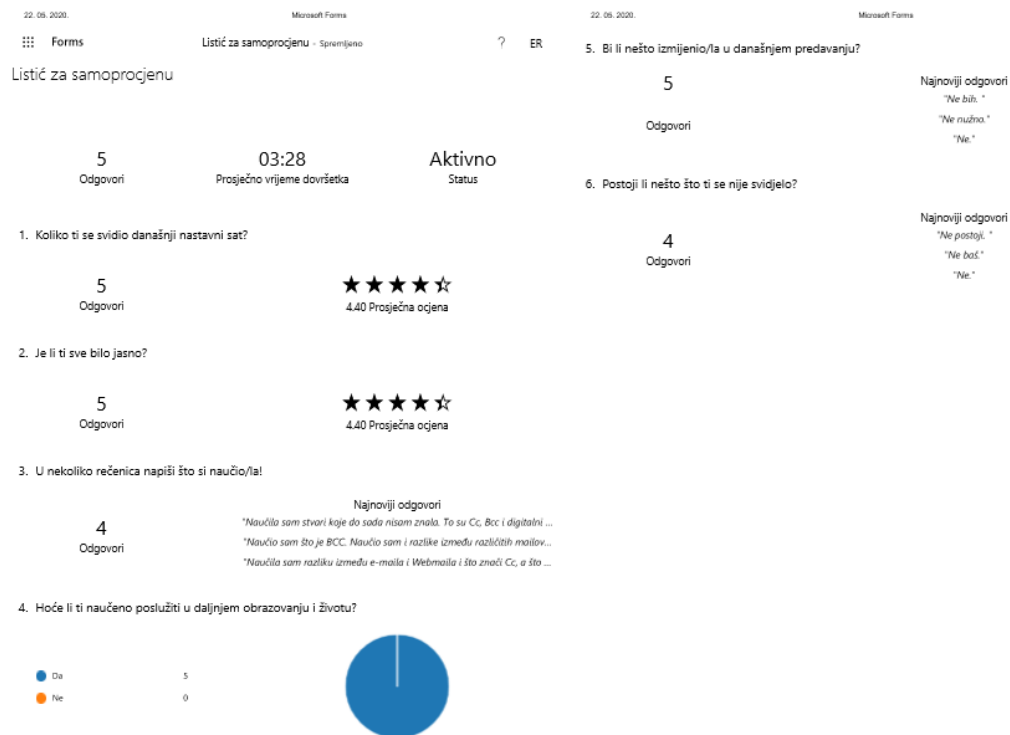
22. 06. 2020.

Microsoft Forms

Forms

Listić za samoprocjenu - Spremljeno

?

ER

Listić za samoprocjenu

5
Odgovori

03:28
Prosječno vrijeme dovršetka

Aktivno
Status

1. Koliko ti se svidio današnji nastavni sat?

5
Odgovori

★★★★☆
4.40 Prosječna ocjena

2. Je li ti sve bilo jasno?

5
Odgovori

★★★★☆
4.40 Prosječna ocjena

3. U nekoliko rečenica napiši što si naučio/la!

4
Odgovori

Najnoviji odgovori
"Naučila sam stvari koje do sada nisam znala. To su Cc, Bcc i digitalni ...
"Naučio sam što je BCC. Naučio sam i razlike između različitih mailov...
"Naučila sam razliku između e-maila i Webmaila i što znači Cc, a što ...

4. Hoće li ti naučeno poslužiti u daljnjem obrazovanju i životu?

Da 5
Ne 0

22. 06. 2020.

Microsoft Forms

5. Bi li nešto izmjenio/la u današnjem predavanju?

5
Odgovori

Najnoviji odgovori
"Ne bih. "
"Ne nužno."
"Ne."

6. Postoji li nešto što ti se nije svidjelo?

4
Odgovori

Najnoviji odgovori
"Ne postoji. "
"Ne baš."
"Ne."